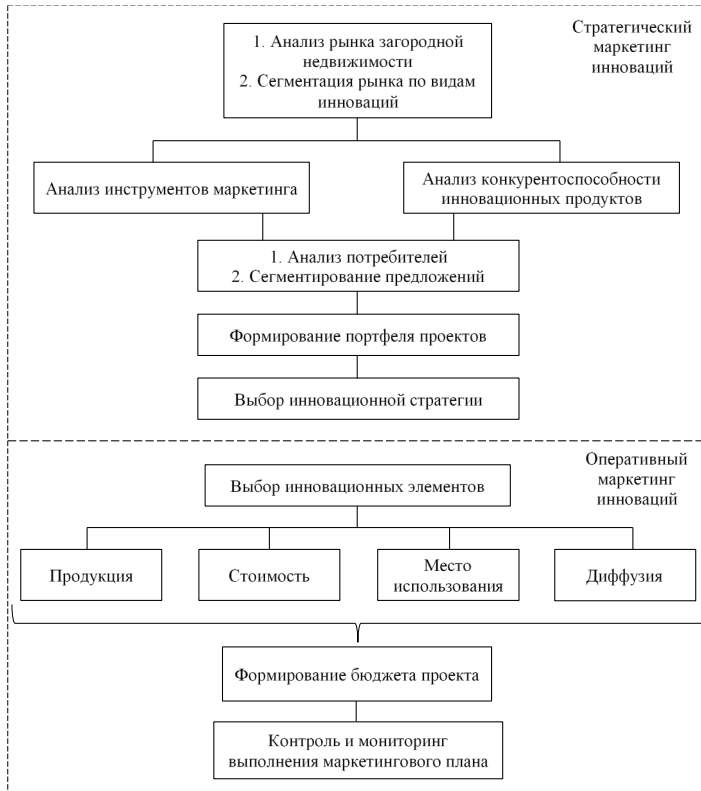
1. Анализ рынка загородной недвижимости
2. Сегментация рынка по видам инноваций

Стратегический маркетинг инноваций

Анализ инструментов маркетинга

Анализ конкурентоспособности инновационных продуктов

1. Анализ потребителей
2. Сегментирование предложений

Формирование портфеля проектов

Выбор инновационной стратегии

Оперативный маркетинг инноваций

Выбор инновационных элементов

Продукция

Стоимость

Место использования

Диффузия

Формирование бюджета проекта

Контроль и мониторинг выполнения маркетингового плана